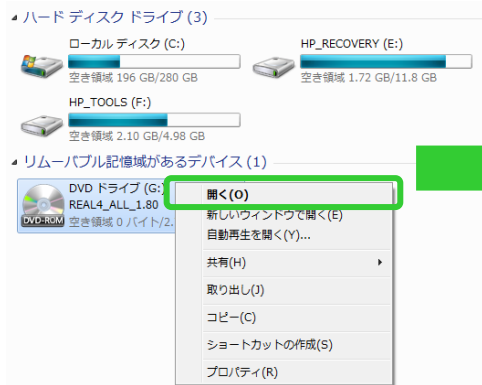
ハード ディスク ドライブ (3)

ローカル ディスク (C:)
空き領域 196 GB/280 GB

HP_RECOVERY (E:)
空き領域 1.72 GB/11.8 GB

HP_TOOLS (F:)
空き領域 2.10 GB/4.98 GB

リムーバブル記憶域があるデバイス (1)

DVD ドライブ (G:
REAL4_ALL_1.80
空き領域 0 バイト/2.
DVD-ROM

開く(O)
新しいウィンドウで開く(E)
自動再生を開く(Y)...
共有(H)
取り出し(J)
コピー(C)
ショートカットの作成(S)
プロパティ(R)